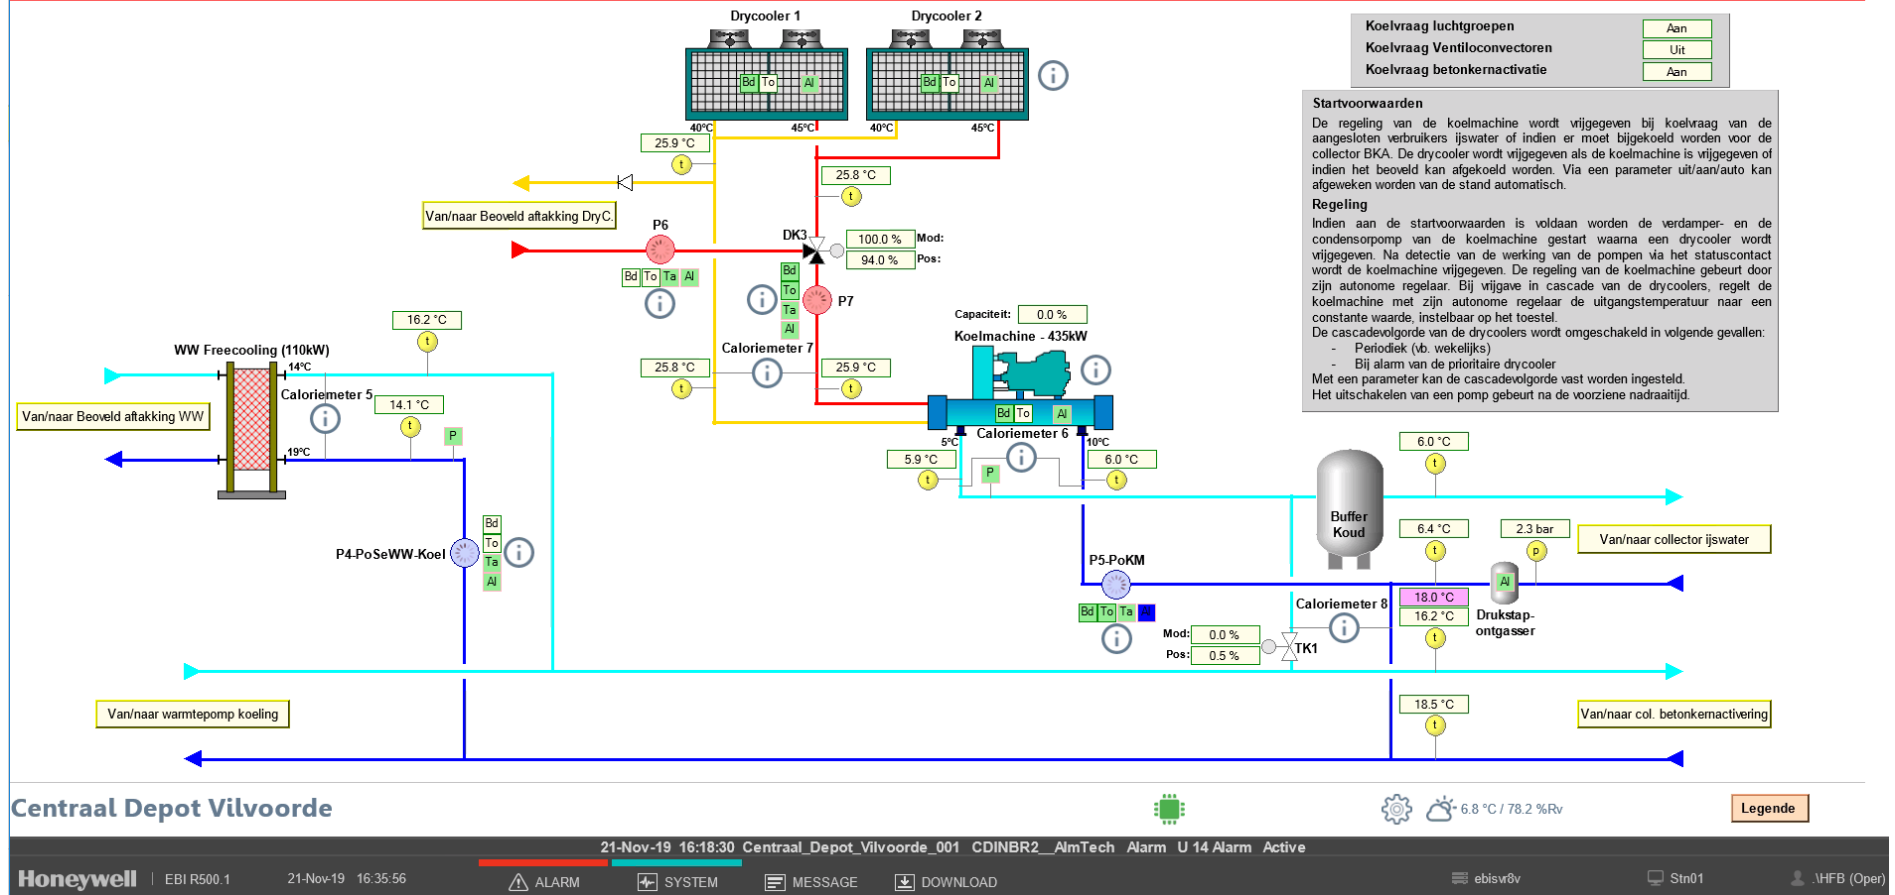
Drycooler 1

Drycooler 2

Bd To Al

Bd To Al

40°C 45°C 40°C 45°C

| Koelvraag luchtgroepen | Aan |
|---|---|
| Koelvraag Ventiloconvectoren | Uit |
| Koelvraag betonkernactivatie | Aan |

Startvoorwaarden

De regeling van de koelmachine wordt vrijgegeven bij koelvraag van de aangesloten verbruikers ijswater of indien er moet bijgekoeld worden van de collector BKA. De drycooler wordt vrijgegeven als de koelmachine is vrijgegeven of indien het beoveld afgekoeld worden. Via een parameter uit/aan/auto kan afgeweken worden van de stand automatisch.

Regeling

Indien aan de startvoorwaarden is voldaan worden de verdamper- en de condensorpomp van de koelmachine gestart waarna een drycooler wordt vrijgegeven. Na detectie van de werking van de pompen via het statuscontact wordt de koelmachine vrijgegeven. De regeling van de koelmachine gebeurt door zijn autonome regelaar. Bij vrijgave in cascade van de drycoolers, regelt de koelmachine met zijn autonome regelaar de uitgangstemperatuur naar een constante waarde, instelbaar op het toestel.

De cascadevolgorde van de drycoolers wordt omgeschakeld in volgende gevallen:
- Periodiek (vb. wekelijks)
- Bij alarm van de prioritaire drycooler

Met een parameter kan de cascadevolgorde vast worden ingesteld.
Het uitschakelen van een pomp gebeurt na de voorziene nadraaitijd.

25.9 °C
t
25.8 °C
t
Van/naar Beoveld aftakking DryC.
P6
DK3
100.0 % Mod:
94.0 % Pos:
Bd To Ta Al
Bd To Ta Al
P7
16.2 °C
t
Calorimeter 7
25.8 °C
t
25.9 °C
t
Capaciteit: 0.0 %
Koelmachine - 435kW
WW Freecooling (110kW)
14°C
Caloriemeter 5
14.1 °C
t
P
Van/naar Beoveld aftakking WW
19°C
Bd To Al
Caloriemeter 6
5°C 10°C
5.9 °C
t
P
6.0 °C
t
6.0 °C
t
Buffer Koud
6.4 °C
t
2.3 bar
p
Van/naar collector ijswater
P4-PoSeWW-Koel
Bd To Ta Al
P5-PoKM
Bd To Ta
Caloriemeter 8
Mod: 0.0 %
Pos: 0.5 %
TK1
18.0 °C
16.2 °C
t
Al
Drukstap-ontgasser
Van/naar warmtepomp koeling
18.5 °C
t
Van/naar col. betonkernactivering

Centraal Depot Vilvoorde

6.8 °C / 78.2 %Rv

Legende

21-Nov-19 16:18:30 Centraal_Depot_Vilvoorde_001 CDINBR2__AlmTech Alarm U 14 Alarm Active

Honeywell EBI R500.1 21-Nov-19 16:35:56 ALARM SYSTEM MESSAGE DOWNLOAD ebisvr8v Stn01 .\HFB (Oper)